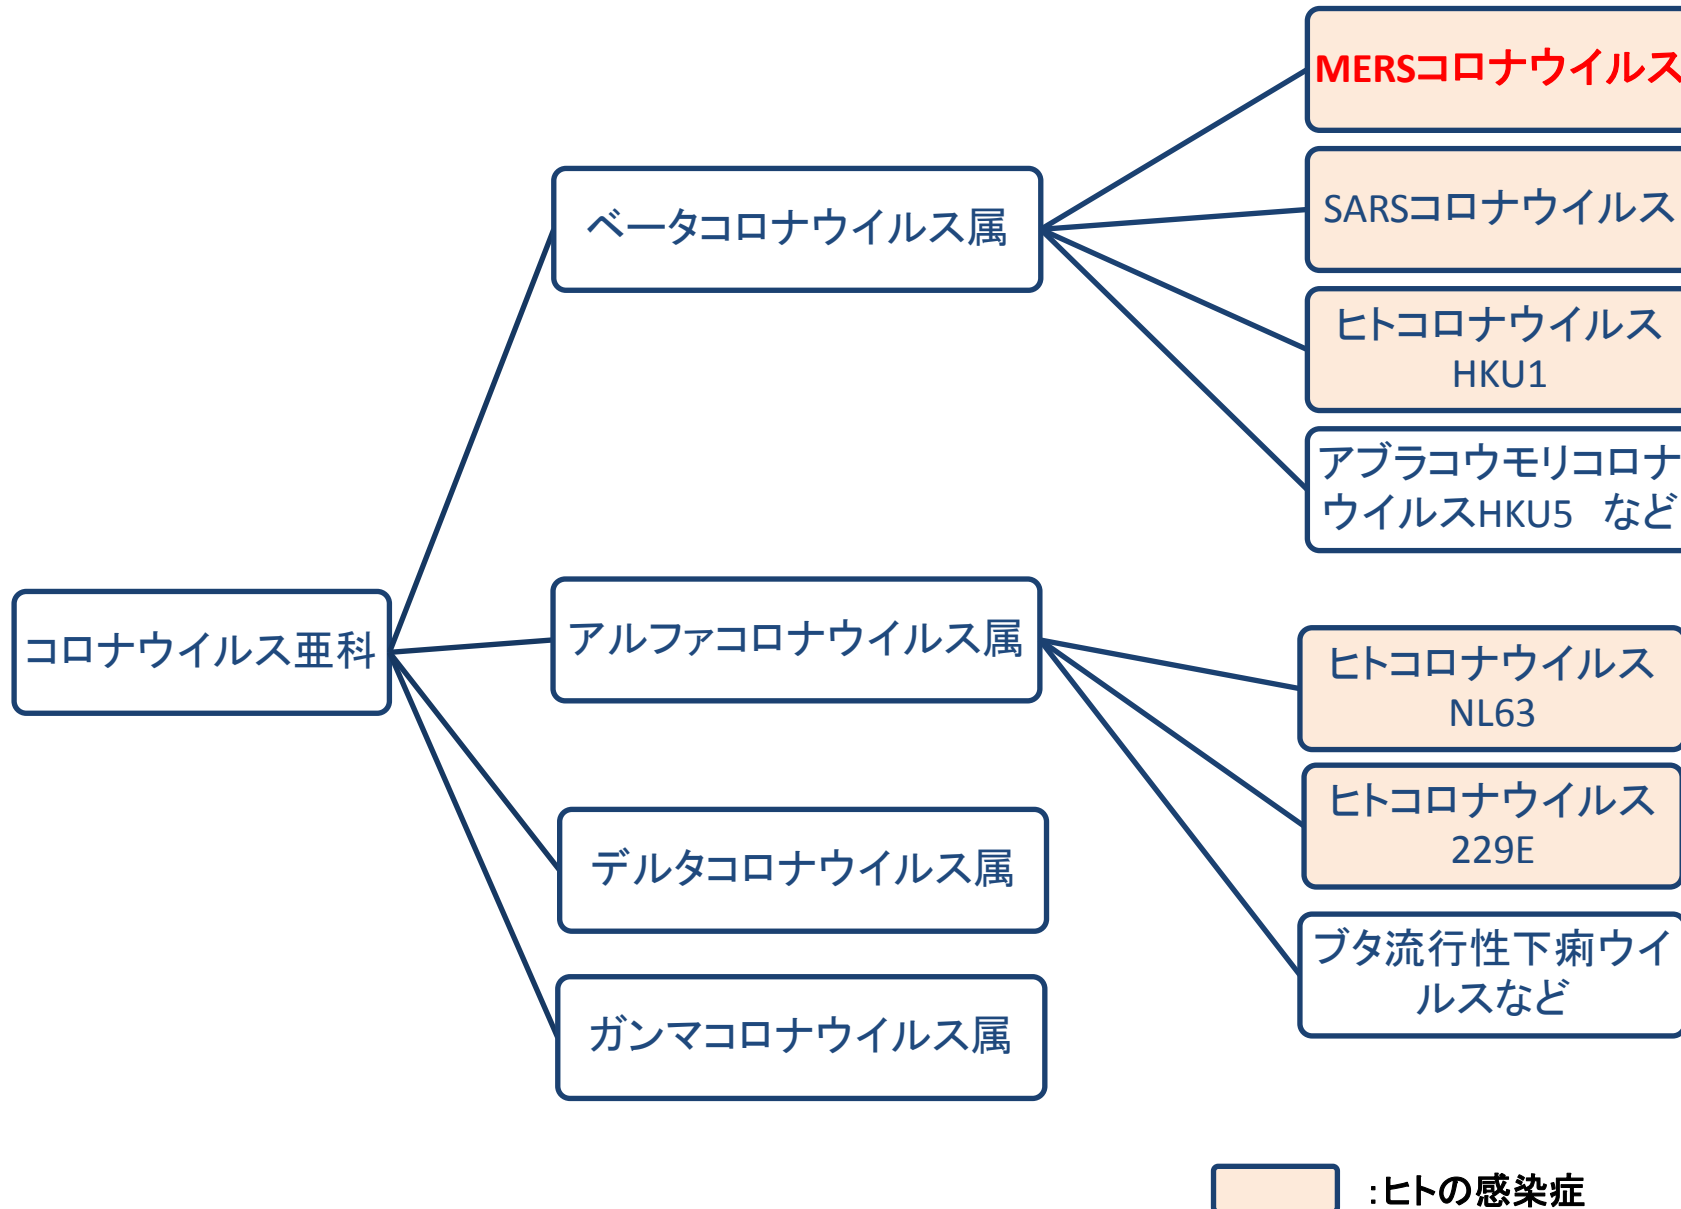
コロナウイルス亜科

ベータコロナウイルス属

MERSコロナウイルス

SARSコロナウイルス

ヒトコロナウイルス HKU1

アブラコウモリコロナウイルスHKU5　など

アルファコロナウイルス属

ヒトコロナウイルス NL63

ヒトコロナウイルス 229E

ブタ流行性下痢ウイルスなど

デルタコロナウイルス属

ガンマコロナウイルス属

:ヒトの感染症